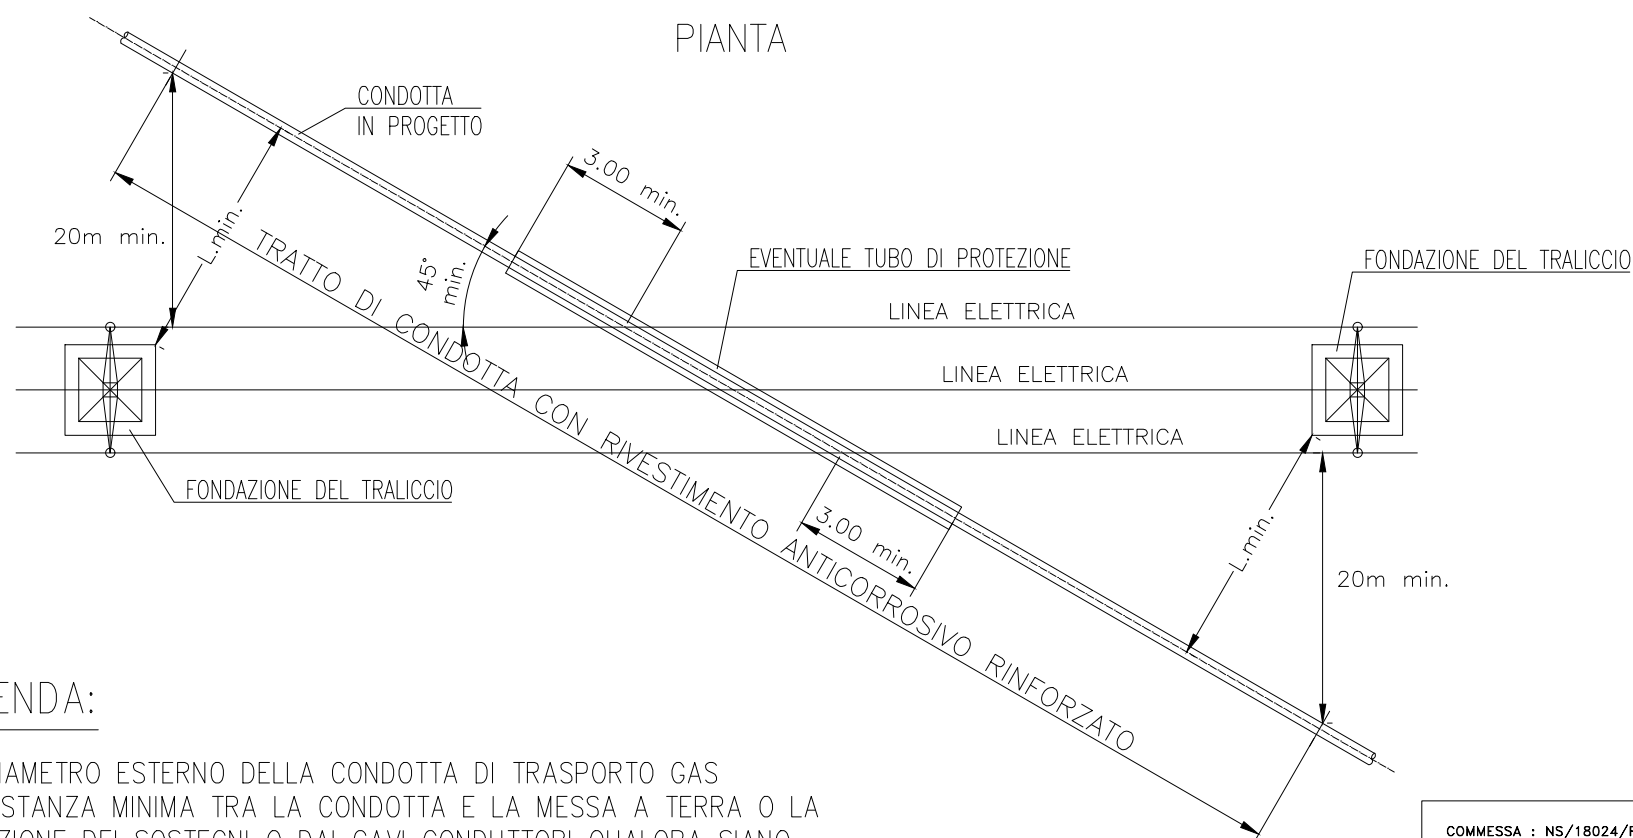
PIANTA

CONDOTTA
IN PROGETTO

3.00 min.

20m min.

L.min.

45° min.

TRATTO DI CONDOTTA CON RIVESTIMENTO ANTICORROSIVO RINFORZATO

EVENTUALE TUBO DI PROTEZIONE

FONDAZIONE DEL TRALICCIO

LINEA ELETTRICA

LINEA ELETTRICA

LINEA ELETTRICA

FONDAZIONE DEL TRALICCIO

3.00 min.

L.min.

20m min.

ENDA:

IAMETRO ESTERNO DELLA CONDOTTA DI TRASPORTO GAS
STANZA MINIMA TRA LA CONDOTTA E LA MESSA A TERRA O LA
ZIONE DEI SOSTEGNI O DAI CAVI CONDUTTORI QUALORA SIANO

COMMESSA : NS/18024/F